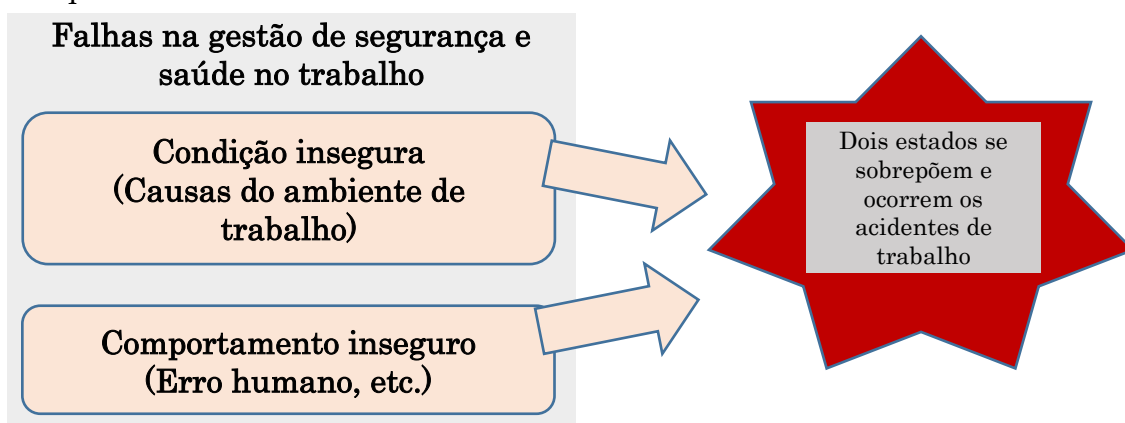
Falhas na gestão de segurança e saúde no trabalho

Condição insegura
(Causas do ambiente de trabalho)

Comportamento inseguro
(Erro humano, etc.)

Dois estados se sobrepõem e ocorrem os acidentes de trabalho